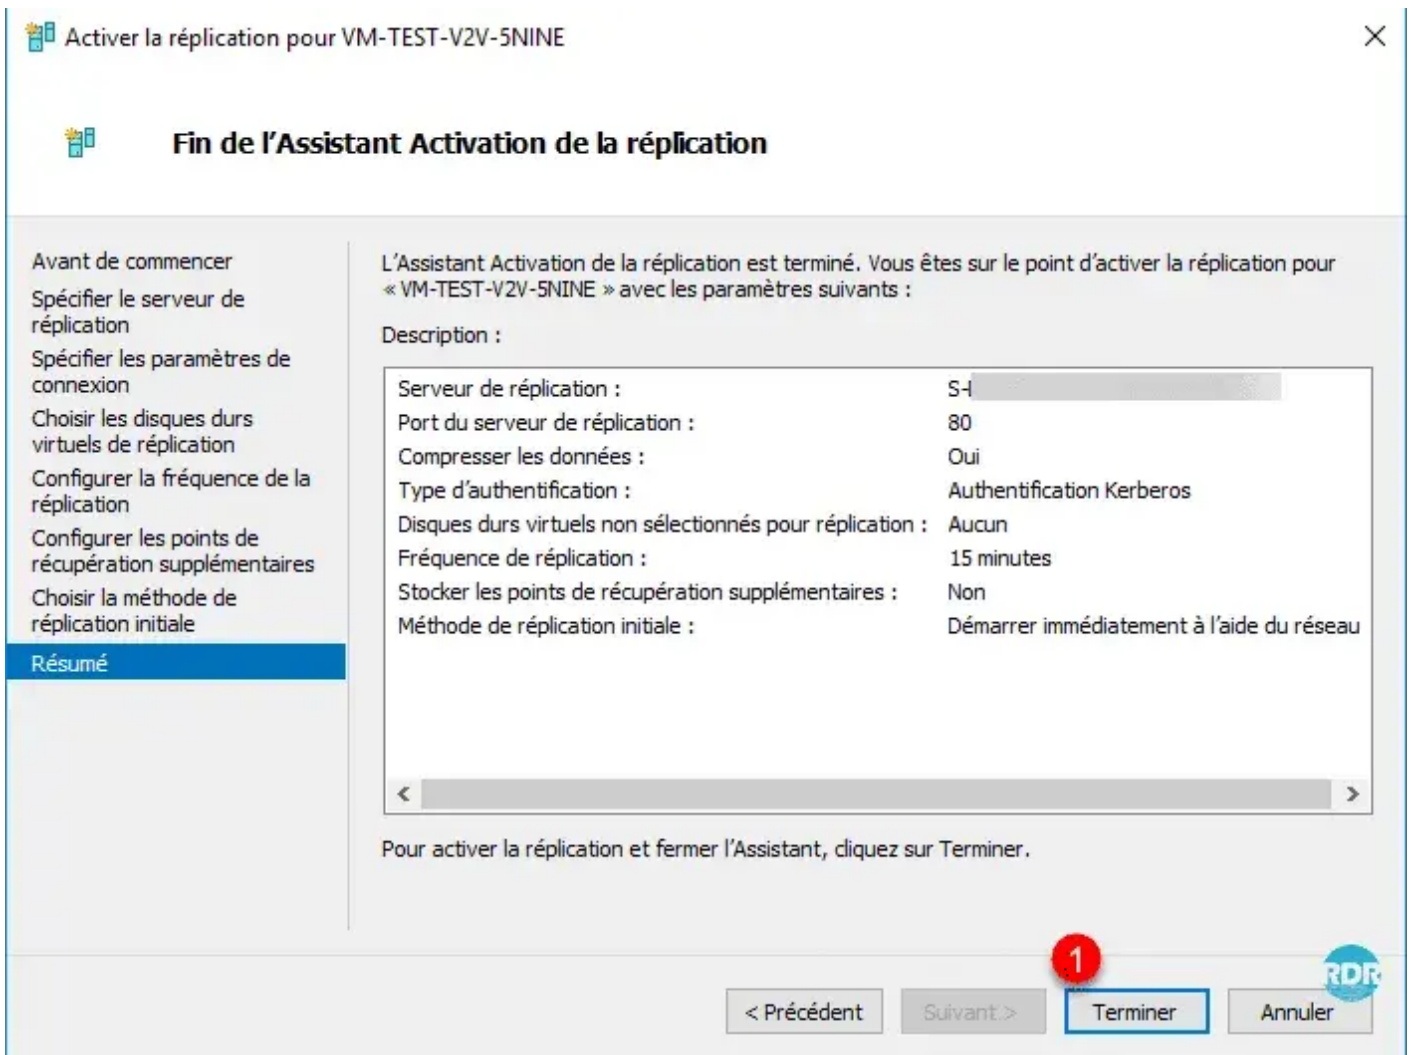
Activer la réplication pour VM-TEST-V2V-5NINE

Fin de l'Assistant Activation de la réplication

Avant de commencer
Spécifier le serveur de réplication
Spécifier les paramètres de connexion
Choisir les disques durs virtuels de réplication
Configurer la fréquence de la réplication
Configurer les points de récupération supplémentaires
Choisir la méthode de réplication initiale
Résumé

L'Assistant Activation de la réplication est terminé. Vous êtes sur le point d'activer la réplication pour « VM-TEST-V2V-5NINE » avec les paramètres suivants :

Description :

| | |
|---|---|
| Serveur de réplication : | S-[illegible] |
| Port du serveur de réplication : | 80 |
| Compresser les données : | Oui |
| Type d'authentification : | Authentification Kerberos |
| Disques durs virtuels non sélectionnés pour réplication : | Aucun |
| Fréquence de réplication : | 15 minutes |
| Stocker les points de récupération supplémentaires : | Non |
| Méthode de réplication initiale : | Démarrer immédiatement à l'aide du réseau |

Pour activer la réplication et fermer l'Assistant, cliquez sur Terminer.

1

< Précédent   Suivant >   Terminer   Annuler

RDR